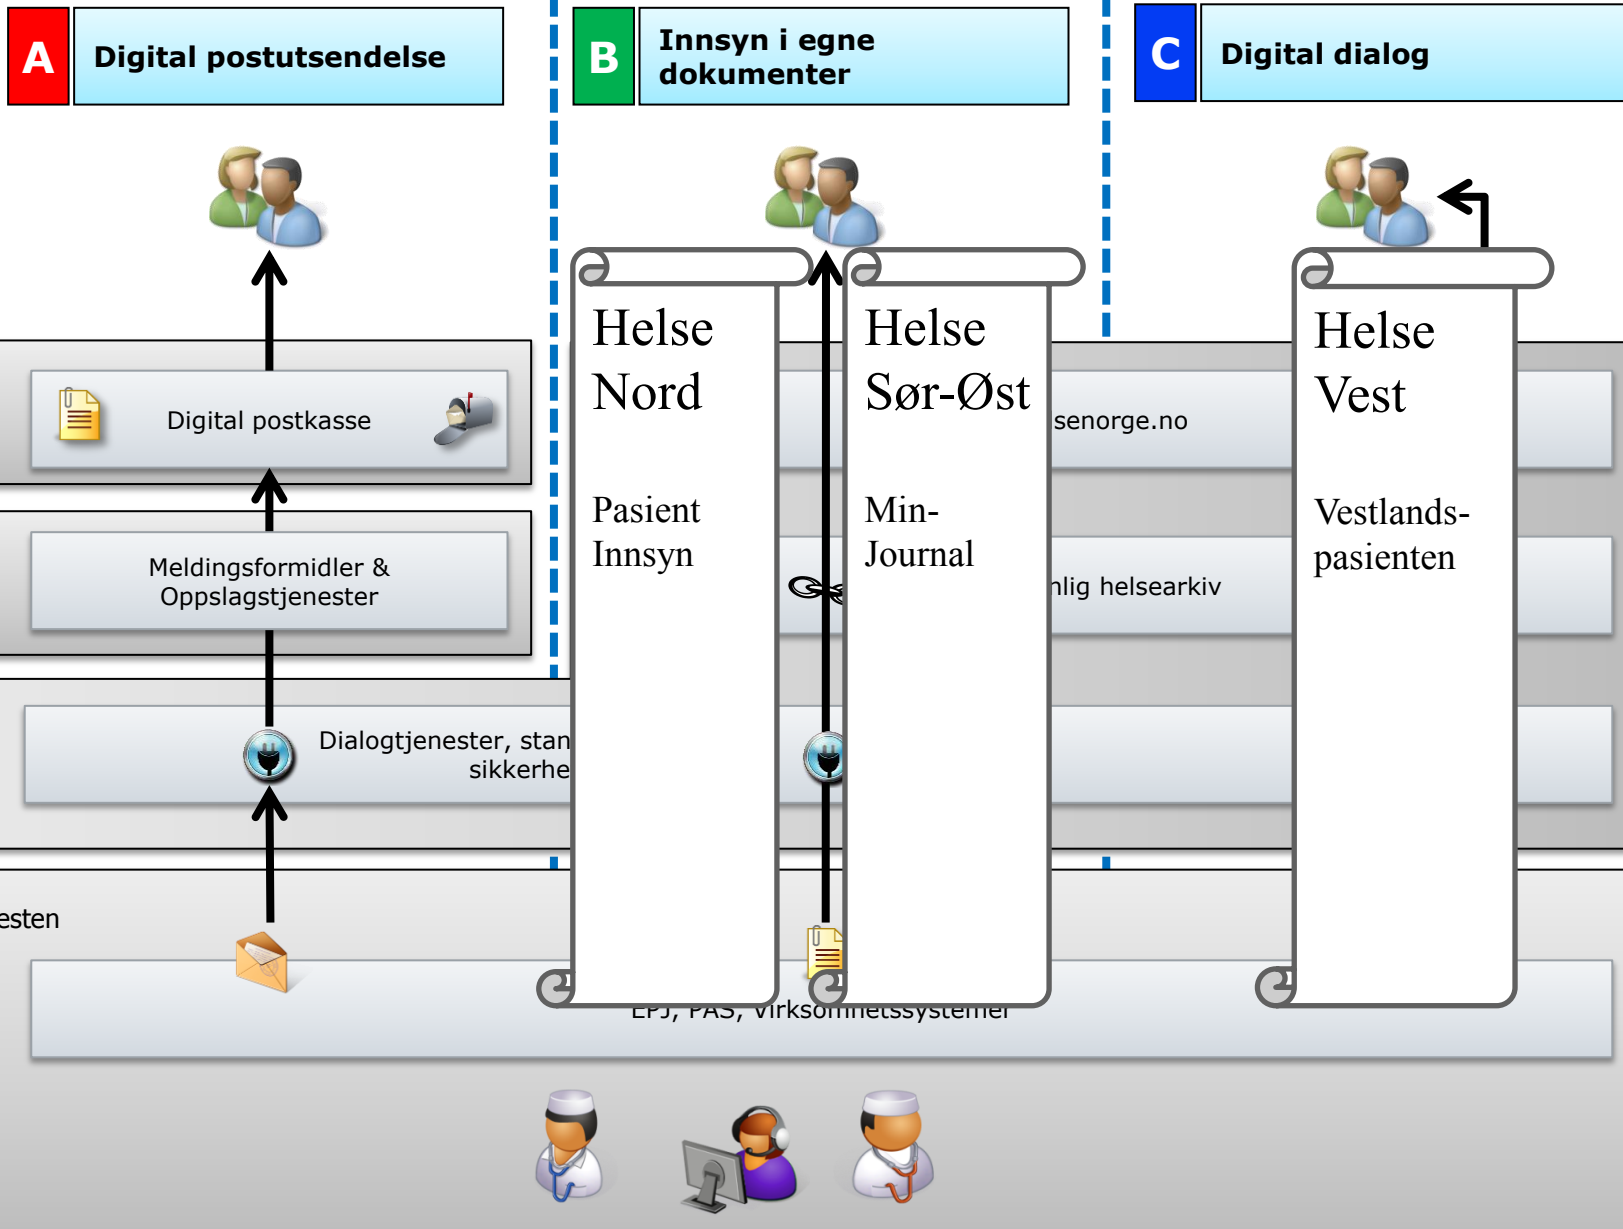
A Digital postutsendelse

B Innsyn i egne dokumenter

C Digital dialog

Helse Nord

Pasient Innsyn

Helse Sør-Øst

Min-Journal

Helse Vest

Vestlands-pasienten

Digital postkasse

senorge.no

Meldingsformidler & Oppslagstjenester

nlig helsearkiv

Dialogtjenester, stan sikkerhe

esten

EPJ, PAS, virksomhetssystemer